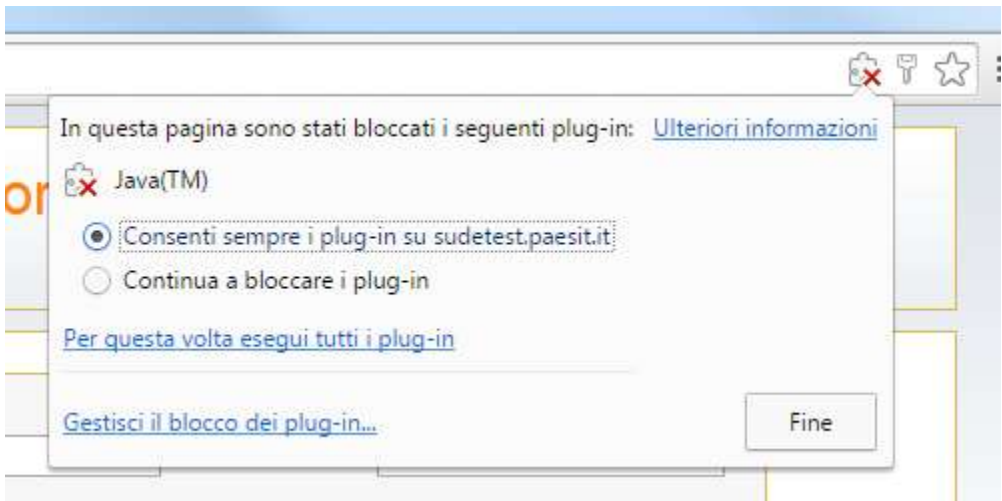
In questa pagina sono stati bloccati i seguenti plug-in: Ulteriori informazioni

Java(TM)

Consenti sempre i plug-in su sudetest.paesit.it

Continua a bloccare i plug-in

Per questa volta esegui tutti i plug-in

Gestisci il blocco dei plug-in...

Fine